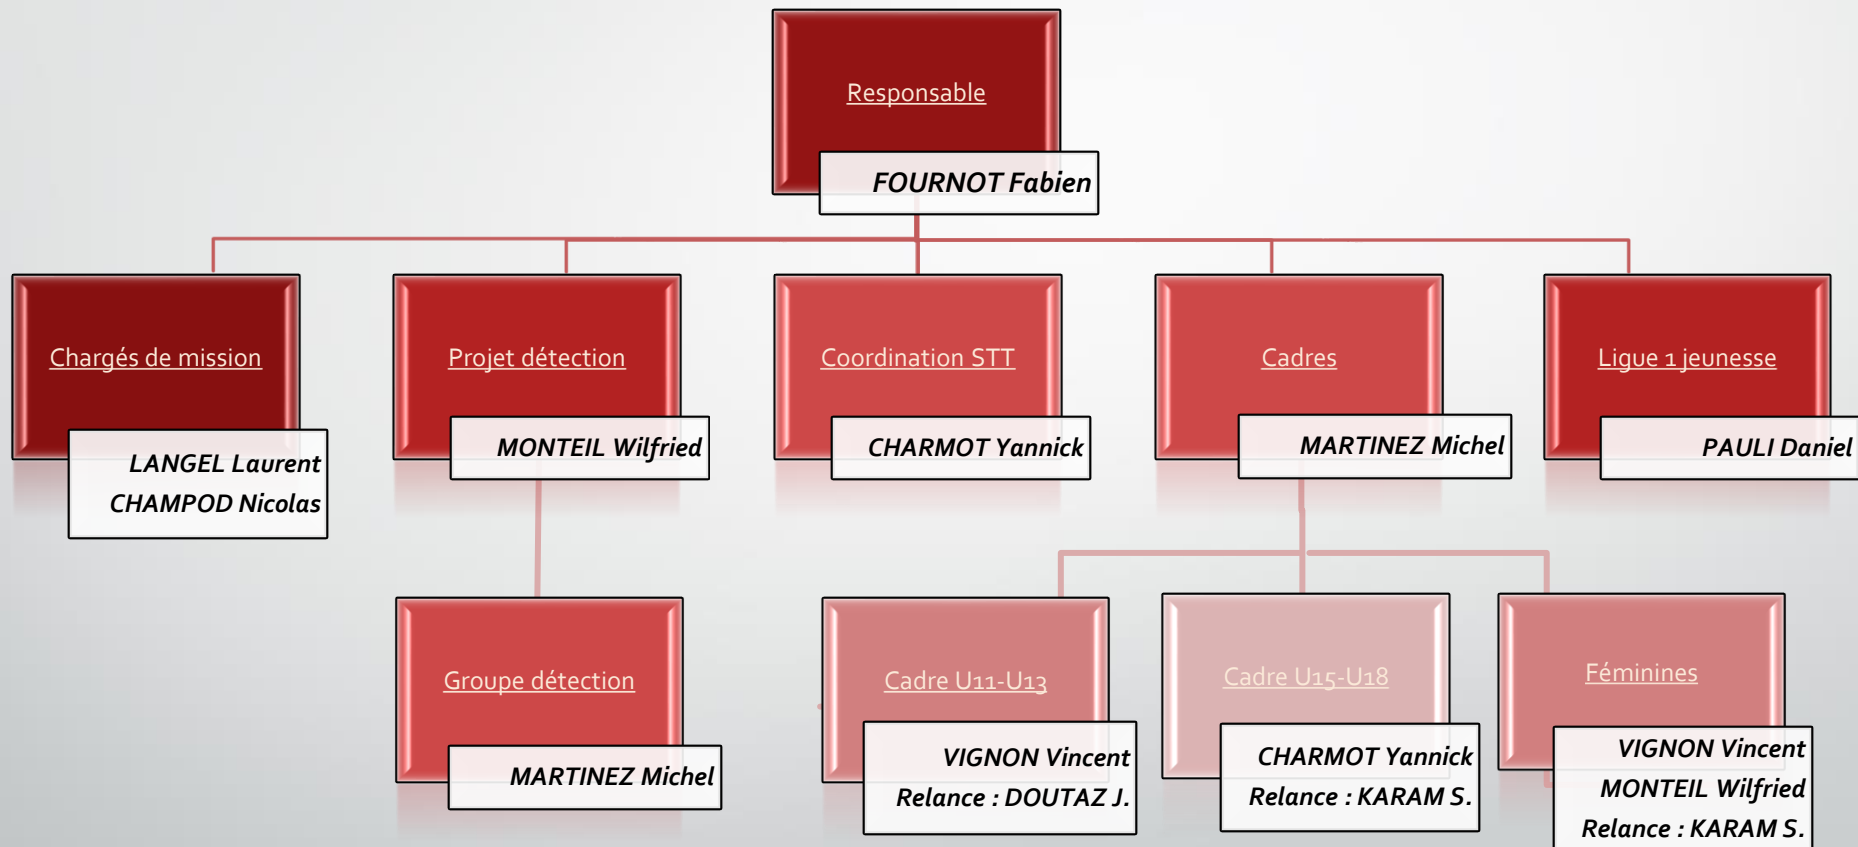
Responsable

FOURNOT Fabien

Chargés de mission

LANGEL Laurent
CHAMPOD Nicolas

Projet détection

MONTEIL Wilfried

Coordination STT

CHARMOT Yannick

Cadres

MARTINEZ Michel

Ligue 1 jeunesse

PAULI Daniel

Groupe détection

MARTINEZ Michel

Cadre U11-U13

VIGNON Vincent
Relance : DOUTAZ J.

Cadre U15-U18

CHARMOT Yannick
Relance : KARAM S.

Féminines

VIGNON Vincent
MONTEIL Wilfried
Relance : KARAM S.